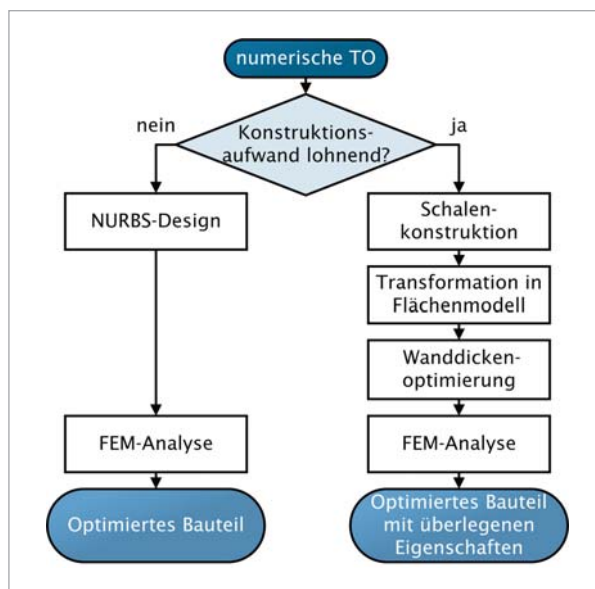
numerische TO

nein

Konstruktionsaufwand lohnend?

ja

NURBS-Design

Schalenkonstruktion

Transformation in Flächenmodell

Wanddickenoptimierung

FEM-Analyse

FEM-Analyse

Optimiertes Bauteil

Optimiertes Bauteil mit überlegenen Eigenschaften